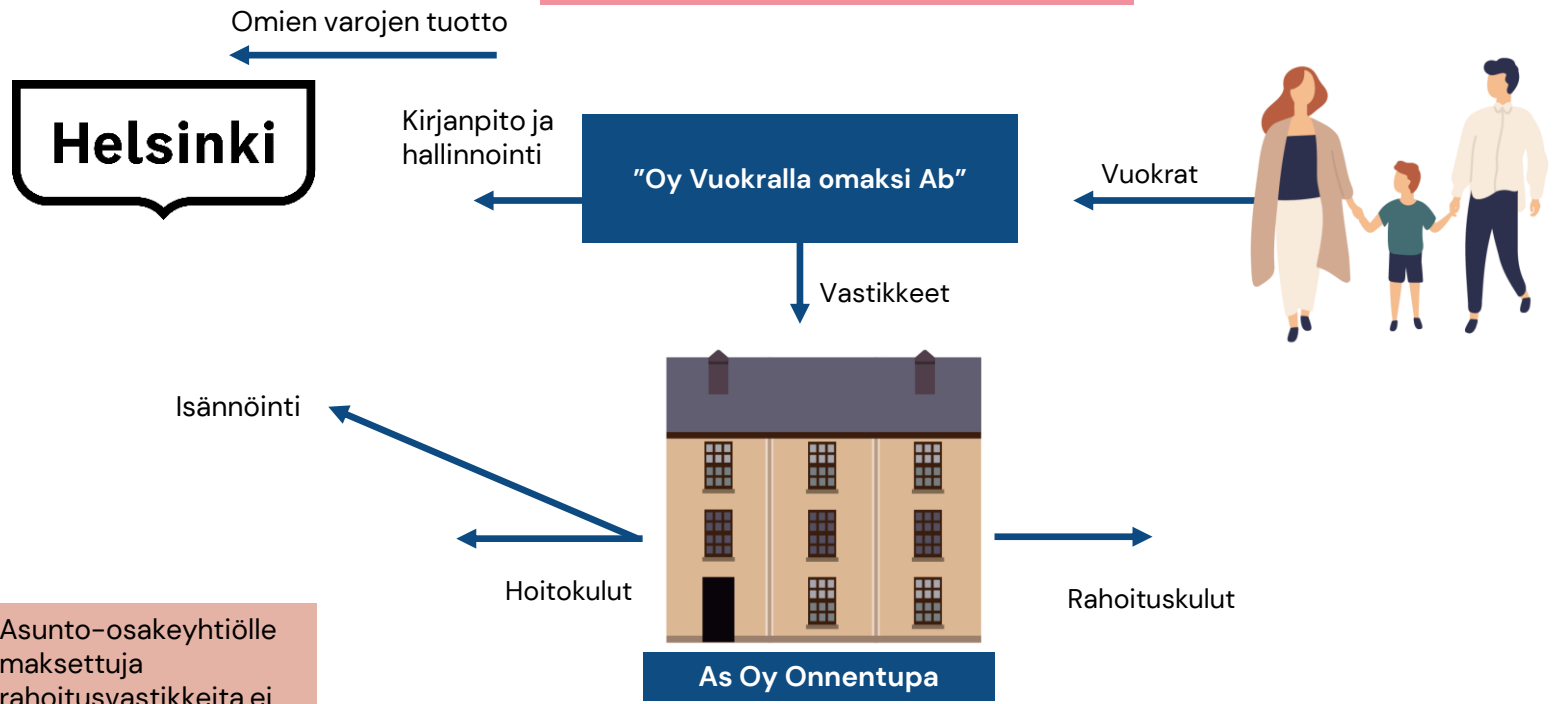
Omien varojen tuotto

Helsinki

Kirjanpito ja hallinnointi

”Oy Vuokralla omaksi Ab”

Vuokrat

Vastikkeet

Isännöinti

Hoitokulut

Rahoituskulut

As Oy Onnentupa

Asunto-osakeyhtiölle maksettuja rahoitusvastikkeita ei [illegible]